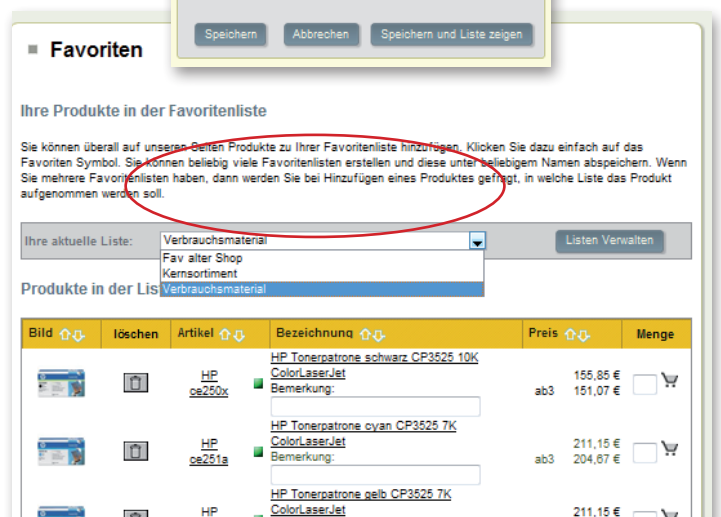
Speichern Abbrechen Speichern und Liste zeigen

Favoriten

Ihre Produkte in der Favoritenliste

Sie können überall auf unseren Seiten Produkte zu Ihrer Favoritenliste hinzufügen. Klicken Sie dazu einfach auf das Favoriten Symbol. Sie können beliebig viele Favoritenlisten erstellen und diese unter beliebigem Namen abspeichern. Wenn Sie mehrere Favoritenlisten haben, dann werden Sie bei Hinzufügen eines Produktes gefragt, in welche Liste das Produkt aufgenommen werden soll.

Ihre aktuelle Liste: Verbrauchsmaterial

Fav alter Shop
Kernsortiment
Verbrauchsmaterial

Listen Verwalten

Produkte in der Lis

| Bild | löschen | Artikel | Bezeichnung | Preis | Menge |
|---|---|---|---|---|---|
| | | HP ce250x | HP Tonerpatrone schwarz CP3525 10K ColorLaserJet Bemerkung: | 155,85 € ab3 151,07 € | |
| | | HP ce251a | HP Tonerpatrone cyan CP3525 7K ColorLaserJet Bemerkung: | 211,15 € ab3 204,67 € | |
| | | HP | HP Tonerpatrone gelb CP3525 7K ColorLaserJet | 211,15 € | |